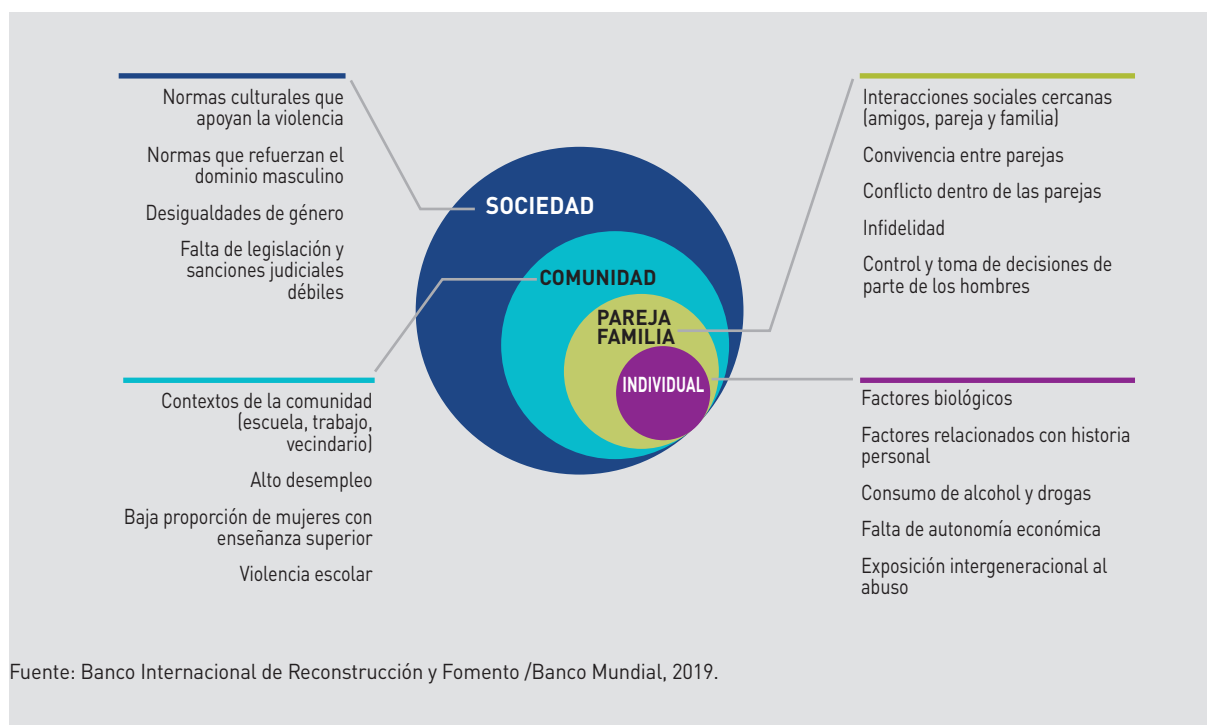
Normas culturales que apoyan la violencia

Normas que refuerzan el dominio masculino

Desigualdades de género

Falta de legislación y sanciones judiciales débiles

SOCIEDAD

COMUNIDAD

PAREJA FAMILIA

INDIVIDUAL

Interacciones sociales cercanas (amigos, pareja y familia)

Convivencia entre parejas

Conflicto dentro de las parejas

Infidelidad

Control y toma de decisiones de parte de los hombres

Contextos de la comunidad (escuela, trabajo, vecindario)

Alto desempleo

Baja proporción de mujeres con enseñanza superior

Violencia escolar

Factores biológicos

Factores relacionados con historia personal

Consumo de alcohol y drogas

Falta de autonomía económica

Exposición intergeneracional al abuso

Fuente: Banco Internacional de Reconstrucción y Fomento /Banco Mundial, 2019.